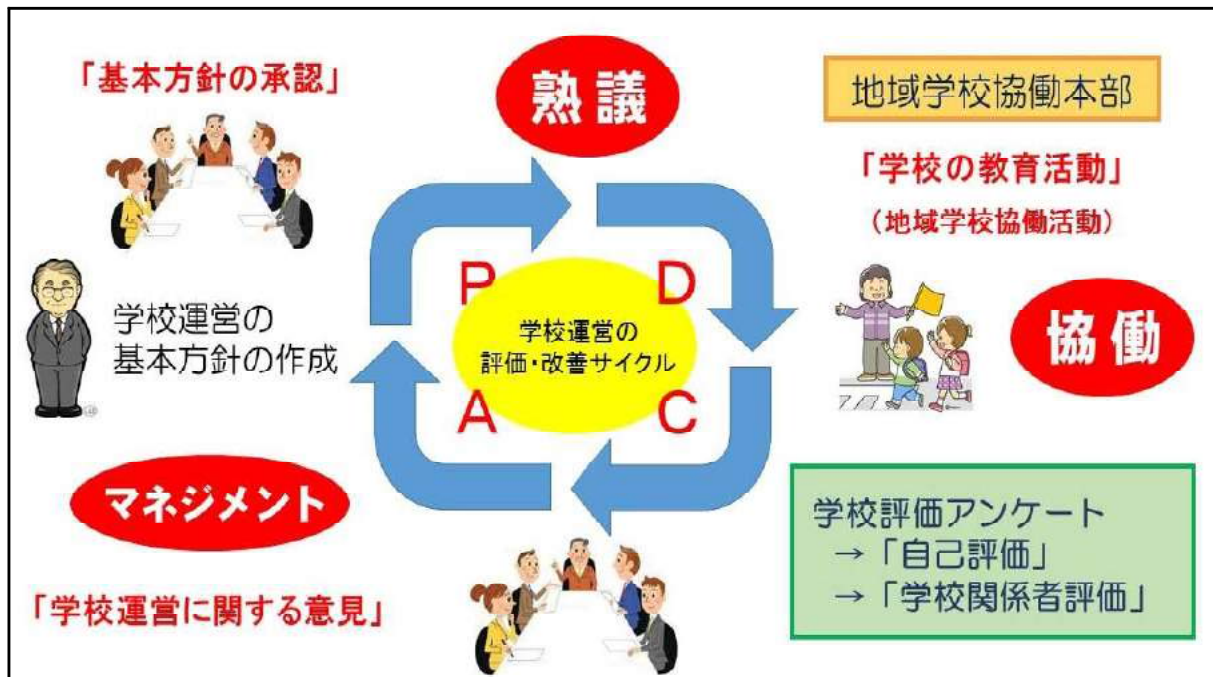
「基本方針の承認」

熟議

地域学校協働本部

「学校の教育活動」

（地域学校協働活動）

学校運営の基本方針の作成

P

D

学校運営の評価・改善サイクル

A

C

協働

マネジメント

学校評価アンケート
→「自己評価」
→「学校関係者評価」

「学校運営に関する意見」